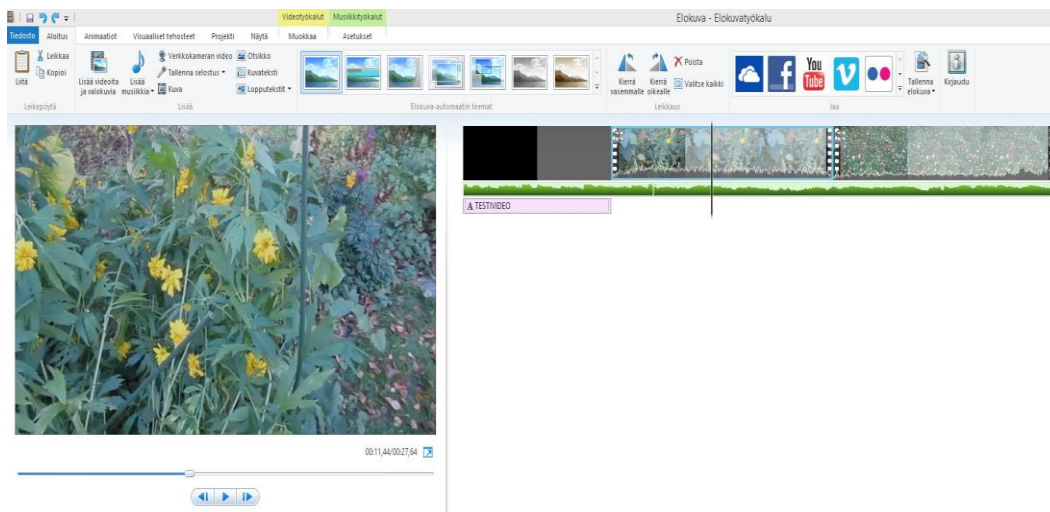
Videotyökalut Musiikkityökalut Elokuva - Elokuvatyökalu

Tiedosto Aloitus Animaatiot Visuaaliset tehosteet Projekti Näytä Muokkaa Asetukset

Liitä Leikkaa Kopioi
Leikepöytä

Lisää videoita ja valokuvia Lisää musiikkia Verkkokameran video Tallenna selostus Kuva Otsikko Kuvateksti Lopputekstit
Lisää

Elokuva-automaatin teemat

Kierrä vasemmalle Kierrä oikealle Poista Valitse kaikki
Leikkaus

You Tube
Jaa

Tallenna elokuva Kirjaudu

A TESTIVIDEO

00:11,44/00:27,64